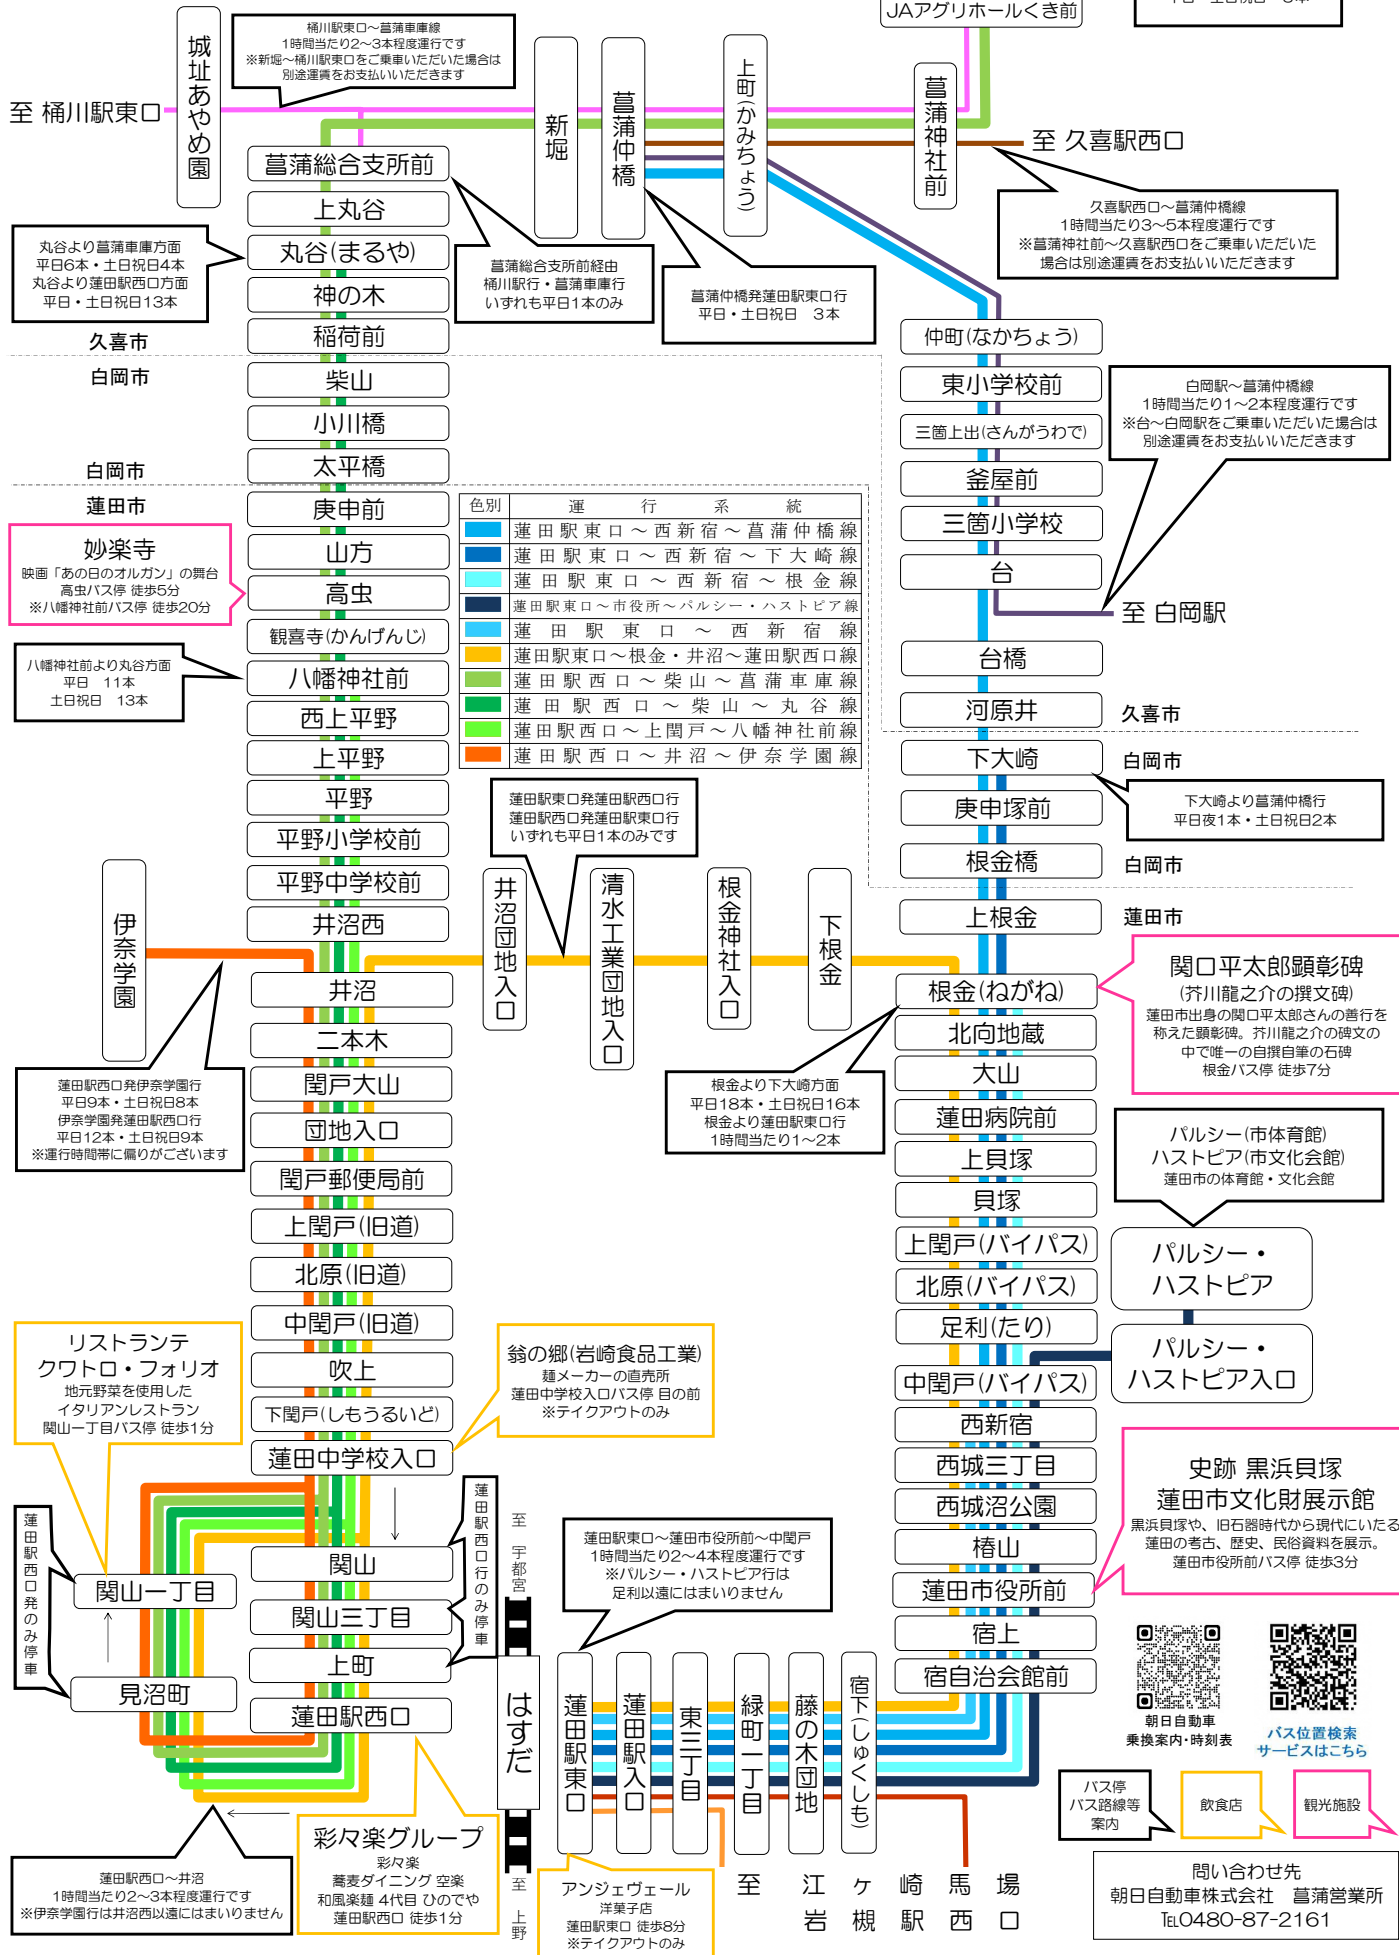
JAアグリホールくき前

平日・土日祝日 3本

至 桶川駅東口

城址あやめ園

桶川駅東口～菖蒲車庫線
1時間当たり2～3本程度運行です
※新堀～桶川駅東口をご乗車いただいた場合は別途運賃をお支払いいただきます

新堀

菖蒲仲橋

上町(かみちょう)

菖蒲神社前

至 久喜駅西口

菖蒲総合支所前

上丸谷

丸谷より菖蒲車庫方面
平日6本・土日祝日4本
丸谷より蓮田駅西口方面
平日・土日祝日13本

丸谷(まるや)

神の木

稲荷前

菖蒲総合支所前経由
桶川駅行・菖蒲車庫行
いずれも平日1本のみ

菖蒲仲橋発蓮田駅東口行
平日・土日祝日 3本

久喜駅西口～菖蒲仲橋線
1時間当たり3～5本程度運行です
※菖蒲神社前～久喜駅西口をご乗車いただいた場合は別途運賃をお支払いいただきます

久喜市

白岡市

柴山

小川橋

白岡市

太平橋

仲町(なかちょう)

東小学校前

三箇上出(さんがうわで)

釜屋前

三箇小学校

台

白岡駅～菖蒲仲橋線
1時間当たり1～2本程度運行です
※台～白岡駅をご乗車いただいた場合は別途運賃をお支払いいただきます

至 白岡駅

蓮田市

庚申前

妙楽寺
映画「あの日のオルガン」の舞台
高虫バス停 徒歩5分
※八幡神社前バス停 徒歩20分

山方

高虫

観喜寺(かんげんじ)

八幡神社前より丸谷方面
平日 11本
土日祝日 13本

八幡神社前

西上平野

上平野

平野

平野小学校前

平野中学校前

井沼西

| 色別 | 運行系統 |
|---|---|
| | 蓮田駅東口～西新宿～菖蒲仲橋線 |
| | 蓮田駅東口～西新宿～下大崎線 |
| | 蓮田駅東口～西新宿～根金線 |
| | 蓮田駅東口～市役所～パルシー・ハストピア線 |
| | 蓮田駅東口～西新宿線 |
| | 蓮田駅東口～根金・井沼～蓮田駅西口線 |
| | 蓮田駅西口～柴山～菖蒲車庫線 |
| | 蓮田駅西口～柴山～丸谷線 |
| | 蓮田駅西口～上閏戸～八幡神社前線 |
| | 蓮田駅西口～井沼～伊奈学園線 |

蓮田駅東口発蓮田駅西口行
蓮田駅西口発蓮田駅東口行
いずれも平日1本のみです

台橋

河原井

久喜市

下大崎

白岡市

庚申塚前

下大崎より菖蒲仲橋行
平日夜1本・土日祝日2本

根金橋

白岡市

上根金

蓮田市

伊奈学園

井沼団地入口

清水工業団地入口

根金神社入口

下根金

井沼

二本木

閏戸大山

団地入口

閏戸郵便局前

上閏戸(旧道)

北原(旧道)

中閏戸(旧道)

吹上

下閏戸(しもうるいど)

蓮田中学校入口

蓮田駅西口発伊奈学園行
平日9本・土日祝日8本
伊奈学園発蓮田駅西口行
平日12本・土日祝日9本
※運行時間帯に偏りがございます

根金(ねがね)

関口平太郎顕彰碑
(芥川龍之介の撰文碑)
蓮田市出身の関口平太郎さんの善行を称えた顕彰碑。芥川龍之介の碑文の中で唯一の自撰自筆の石碑
根金バス停 徒歩7分

北向地蔵

大山

蓮田病院前

上貝塚

貝塚

根金より下大崎方面
平日18本・土日祝日16本
根金より蓮田駅東口行
1時間当たり1～2本

パルシー(市体育館)
ハストピア(市文化会館)
蓮田市の体育館・文化会館

上閏戸(バイパス)

北原(バイパス)

足利(たり)

パルシー・ハストピア

パルシー・ハストピア入口

中閏戸(バイパス)

西新宿

西城三丁目

西城沼公園

椿山

蓮田市役所前

宿上

宿自治会館前

リストランテ
クワトロ・フォリオ
地元野菜を使用したイタリアンレストラン
関山一丁目バス停 徒歩1分

翁の郷(岩崎食品工業)
麺メーカーの直売所
蓮田中学校入口バス停 目の前
※テイクアウトのみ

史跡 黒浜貝塚
蓮田市文化財展示館
黒浜貝塚や、旧石器時代から現代にいたる蓮田の考古、歴史、民俗資料を展示。
蓮田市役所前バス停 徒歩3分

蓮田駅西口発のみ停車

関山一丁目

見沼町

関山

関山三丁目

上町

蓮田駅西口

蓮田駅西口行のみ停車

至 宇都宮

はすだ

至 上野

蓮田駅東口～蓮田市役所前～中閏戸
1時間当たり2～4本程度運行です
※パルシー・ハストピア行は
足利以遠にはまいりません

蓮田駅東口

蓮田駅入口

東三丁目

緑町一丁目

藤の木団地

宿下(しゅくしも)

朝日自動車
乗換案内・時刻表

バス位置検索
サービスはこちら

バス停
バス路線等
案内

飲食店

観光施設

至 江ヶ崎 馬場
岩槻駅西口

蓮田駅西口～井沼
1時間当たり2～3本程度運行です
※伊奈学園行は井沼西以遠にはまいりません

彩々楽グループ
彩々楽
蕎麦ダイニング 空楽
和風楽麺 4代目 ひのでや
蓮田駅西口 徒歩1分

アンジェヴェール
洋菓子店
蓮田駅東口 徒歩8分
※テイクアウトのみ

問い合わせ先
朝日自動車株式会社 菖蒲営業所
TEL0480-87-2161